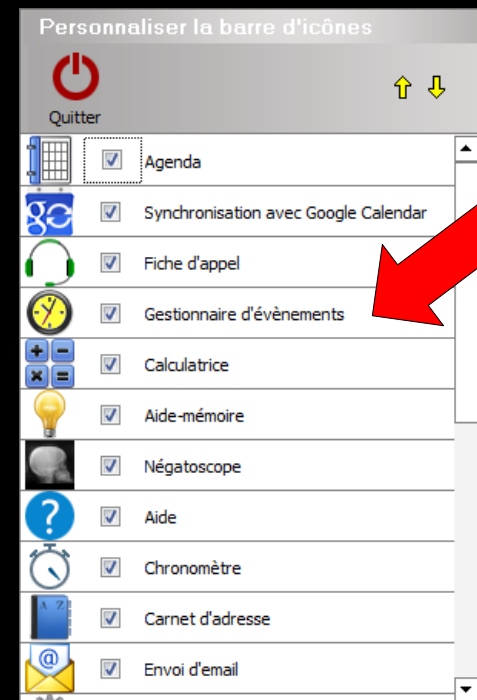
Personnaliser la barre d'icônes

Quitter

Agenda

Synchronisation avec Google Calendar

Fiche d'appel

Gestionnaire d'évènements

Calculatrice

Aide-mémoire

Négatoscope

Aide

Chronomètre

Carnet d'adresse

Envoi d'email